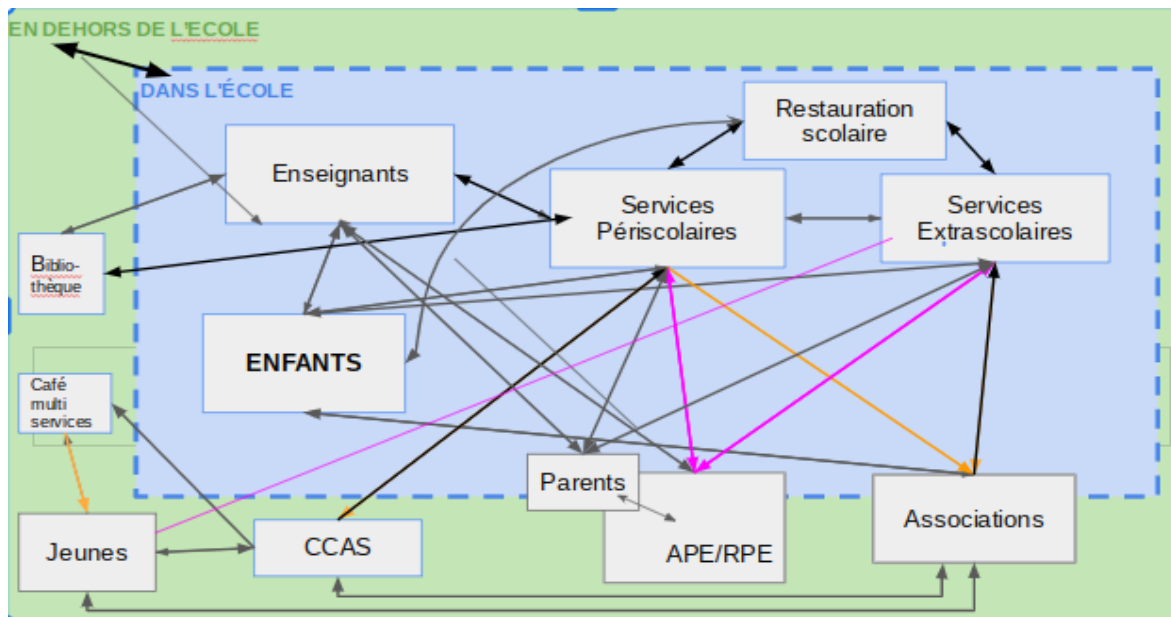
EN DEHORS DE L'ECOLE

DANS L'ÉCOLE

Restauration scolaire

Enseignants

Services Périscolaires

Services Extrascolaires

Bibliothèque

ENFANTS

Café multi services

Parents

APE/RPE

Associations

Jeunes

CCAS